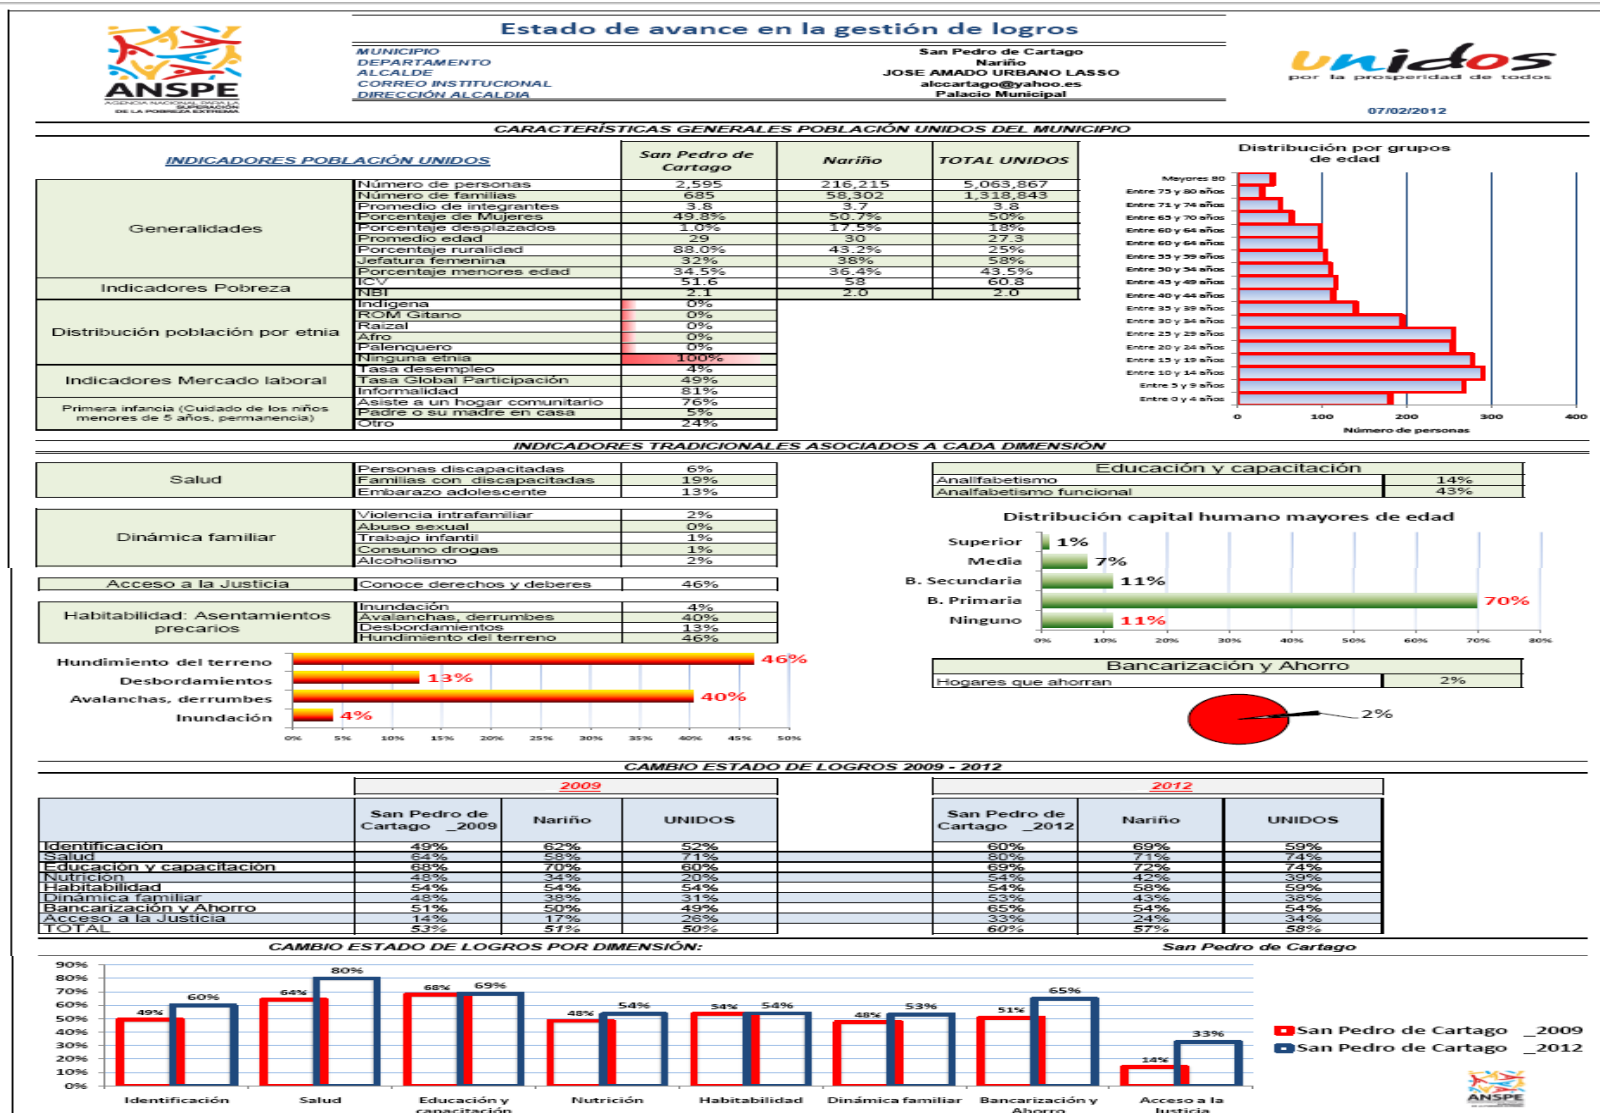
ANSPE
AGENCIA NACIONAL PARA LA SUPERACIÓN DE LA POBREZA EXTREMA

Estado de avance en la gestión de logros

| MUNICIPIO | San Pedro de Cartago |
|---|---|
| DEPARTAMENTO | Nariño |
| ALCALDE | JOSE AMADO URBANO LASSO |
| CORREO INSTITUCIONAL | alccartago@yahoo.es |
| DIRECCIÓN ALCALDIA | Palacio Municipal |

unidos
por la prosperidad de todos

07/02/2012

CARACTERÍSTICAS GENERALES POBLACIÓN UNIDOS DEL MUNICIPIO

| INDICADORES POBLACIÓN UNIDOS | | San Pedro de Cartago | Nariño | TOTAL UNIDOS |
|---|---|---|---|---|
| Generalidades | Número de personas | 2,595 | 216,215 | 5,063,867 |
| | Número de familias | 685 | 58,302 | 1,318,843 |
| | Promedio de integrantes | 3.8 | 3.7 | 3.8 |
| | Porcentaje de Mujeres | 49.8% | 50.7% | 50% |
| | Porcentaje desplazados | 1.0% | 17.5% | 18% |
| | Promedio edad | 29 | 30 | 27.3 |
| | Porcentaje ruralidad | 88.0% | 43.2% | 25% |
| | Jefatura femenina | 32% | 38% | 58% |
| | Porcentaje menores edad | 34.5% | 36.4% | 43.5% |
| Indicadores Pobreza | ICV | 51.6 | 58 | 60.8 |
| | NBI | 2.1 | 2.0 | 2.0 |
| Distribución población por etnia | Indígena | 0% | | |
| | ROM Gitano | 0% | | |
| | Raizal | 0% | | |
| | Afro | 0% | | |
| | Palenquero | 0% | | |
| | Ninguna etnia | 100% | | |
| Indicadores Mercado laboral | Tasa desempleo | 4% | | |
| | Tasa Global Participación | 49% | | |
| | Informalidad | 81% | | |
| Primera infancia (Cuidado de los niños menores de 5 años, permanencia) | Asiste a un hogar comunitario | 76% | | |
| | Padre o su madre en casa | 5% | | |
| | Otro | 24% | | |

Distribución por grupos de edad
Mayores 80
Entre 75 y 80 años
Entre 71 y 74 años
Entre 65 y 70 años
Entre 60 y 64 años
Entre 60 y 64 años
Entre 55 y 59 años
Entre 50 y 54 años
Entre 45 y 49 años
Entre 40 y 44 años
Entre 35 y 39 años
Entre 30 y 34 años
Entre 25 y 29 años
Entre 20 y 24 años
Entre 15 y 19 años
Entre 10 y 14 años
Entre 5 y 9 años
Entre 0 y 4 años
0 100 200 300 400
Número de personas

INDICADORES TRADICIONALES ASOCIADOS A CADA DIMENSIÓN

| Salud | Personas discapacitadas | 6% |
|---|---|---|
| | Familias con discapacitadas | 19% |
| | Embarazo adolescente | 13% |

| Dinámica familiar | Violencia intrafamiliar | 2% |
|---|---|---|
| | Abuso sexual | 0% |
| | Trabajo infantil | 1% |
| | Consumo drogas | 1% |
| | Alcoholismo | 2% |

| Acceso a la Justicia | Conoce derechos y deberes | 46% |
|---|---|---|

| Habitabilidad: Asentamientos precarios | Inundación | 4% |
|---|---|---|
| | Avalanchas, derrumbes | 40% |
| | Desbordamientos | 13% |
| | Hundimiento del terreno | 46% |

Hundimiento del terreno 46%
Desbordamientos 13%
Avalanchas, derrumbes 40%
Inundación 4%
0% 5% 10% 15% 20% 25% 30% 35% 40% 45% 50%

| Educación y capacitación | |
|---|---|
| Analfabetismo | 14% |
| Analfabetismo funcional | 43% |

Distribución capital humano mayores de edad
Superior 1%
Media 7%
B. Secundaria 11%
B. Primaria 70%
Ninguno 11%
0% 10% 20% 30% 40% 50% 60% 70% 80%

| Bancarización y Ahorro | |
|---|---|
| Hogares que ahorran | 2% |

2%

CAMBIO ESTADO DE LOGROS 2009 - 2012

| | 2009 San Pedro de Cartago _2009 | Nariño | UNIDOS | 2012 San Pedro de Cartago _2012 | Nariño | UNIDOS |
|---|---|---|---|---|---|---|
| Identificación | 49% | 62% | 52% | 60% | 69% | 59% |
| Salud | 64% | 58% | 71% | 80% | 71% | 74% |
| Educación y capacitación | 68% | 70% | 60% | 69% | 72% | 74% |
| Nutrición | 48% | 34% | 20% | 54% | 42% | 39% |
| Habitabilidad | 54% | 54% | 54% | 54% | 58% | 59% |
| Dinámica familiar | 48% | 38% | 31% | 53% | 43% | 38% |
| Bancarización y Ahorro | 51% | 50% | 49% | 65% | 54% | 54% |
| Acceso a la Justicia | 14% | 17% | 26% | 33% | 24% | 34% |
| TOTAL | 53% | 51% | 50% | 60% | 57% | 58% |

CAMBIO ESTADO DE LOGROS POR DIMENSIÓN: San Pedro de Cartago

90% 80% 70% 60% 50% 40% 30% 20% 10% 0%
49% 60% 64% 80% 68% 69% 48% 54% 54% 54% 48% 53% 51% 65% 14% 33%
Identificación Salud Educación y capacitación Nutrición Habitabilidad Dinámica familiar Bancarización y Ahorro Acceso a la Justicia

San Pedro de Cartago _2009
San Pedro de Cartago _2012

ANSPE